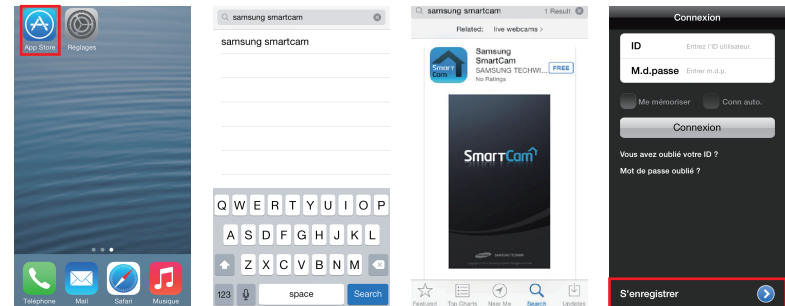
App Store
Réglages
Téléphone
Mail
Safari
Musique

samsung smartcam
samsung smartcam
Q W E R T Y U I O P
A S D F G H J K L
Z X C V B N M
123
space
Search

samsung smartcam
1 Result
Related: live webcams >
Samsung SmartCam
SAMSUNG TECHWI...
No Ratings
FREE
SmartCam
Featured
Top Charts
Near Me
Search
Updates

Connexion
ID
Entrez l'ID utilisateur.
M.d.passe
Entrer m.d.p.
Me mémoriser
Conn auto.
Connexion
Vous avez oublié votre ID ?
Mot de passe oublié ?
S'enregistrer